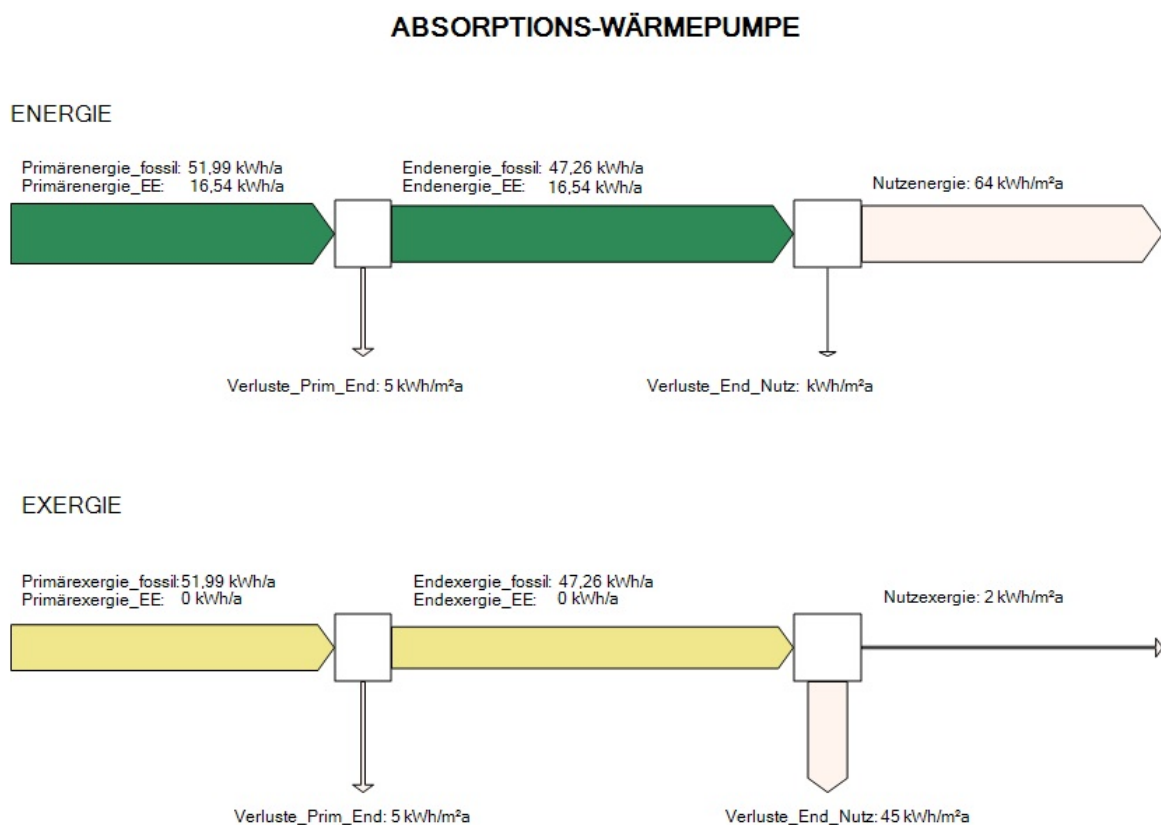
ABSORPTIONS-WÄRMEPUMPE

ENERGIE

Primärenergie_fossil: 51,99 kWh/a
Primärenergie_EE: 16,54 kWh/a

Endenergie_fossil: 47,26 kWh/a
Endenergie_EE: 16,54 kWh/a

Nutzenergie: 64 kWh/m²a

Verluste_Prim_End: 5 kWh/m²a

Verluste_End_Nutz: kWh/m²a

EXERGIE

Primärexergie_fossil: 51,99 kWh/a
Primärexergie_EE: 0 kWh/a

Endexergie_fossil: 47,26 kWh/a
Endexergie_EE: 0 kWh/a

Nutzexergie: 2 kWh/m²a

Verluste_Prim_End: 5 kWh/m²a

Verluste_End_Nutz: 45 kWh/m²a